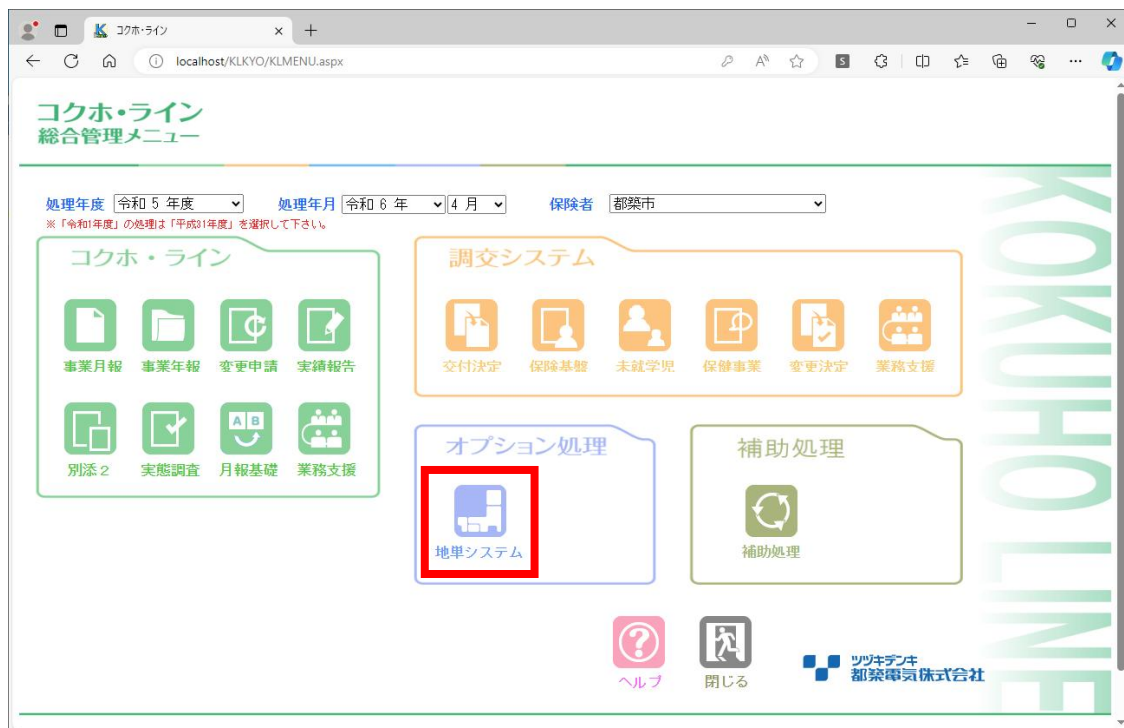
コクホ・ライン

localhost/KLKYO/KLMENU.aspx

コクホ・ライン
総合管理メニュー

処理年度 令和 5 年度 処理年月 令和 6 年 4 月 保険者 都築市
※「令和1年度」の処理は「平成31年度」を選択して下さい。

コクホ・ライン
事業月報 事業年報 変更申請 実績報告
別添２ 実態調査 月報基礎 業務支援

調交システム
交付決定 保険基盤 未就学児 保健事業 変更決定 業務支援

オプション処理
地単システム

補助処理
補助処理

ヘルプ 閉じる

ツヅキデンキ
都築電気株式会社

KOKUHO LINE